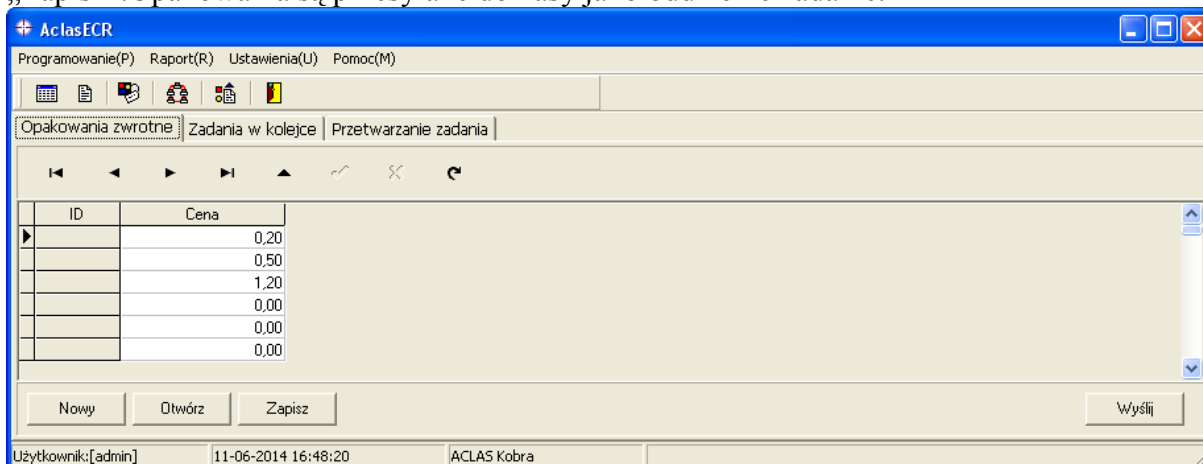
AclasECR

Programowanie(P) Raport(R) Ustawienia(U) Pomoc(M)

Opakowania zwrotne | Zadania w kolejce | Przetwarzanie zadania

| ID | Cena |
|---|---|
| | 0,20 |
| | 0,50 |
| | 1,20 |
| | 0,00 |
| | 0,00 |
| | 0,00 |

Nowy Otwórz Zapisz Wyślij

Użytkownik:[admin] 11-06-2014 16:48:20 ACLAS Kobra